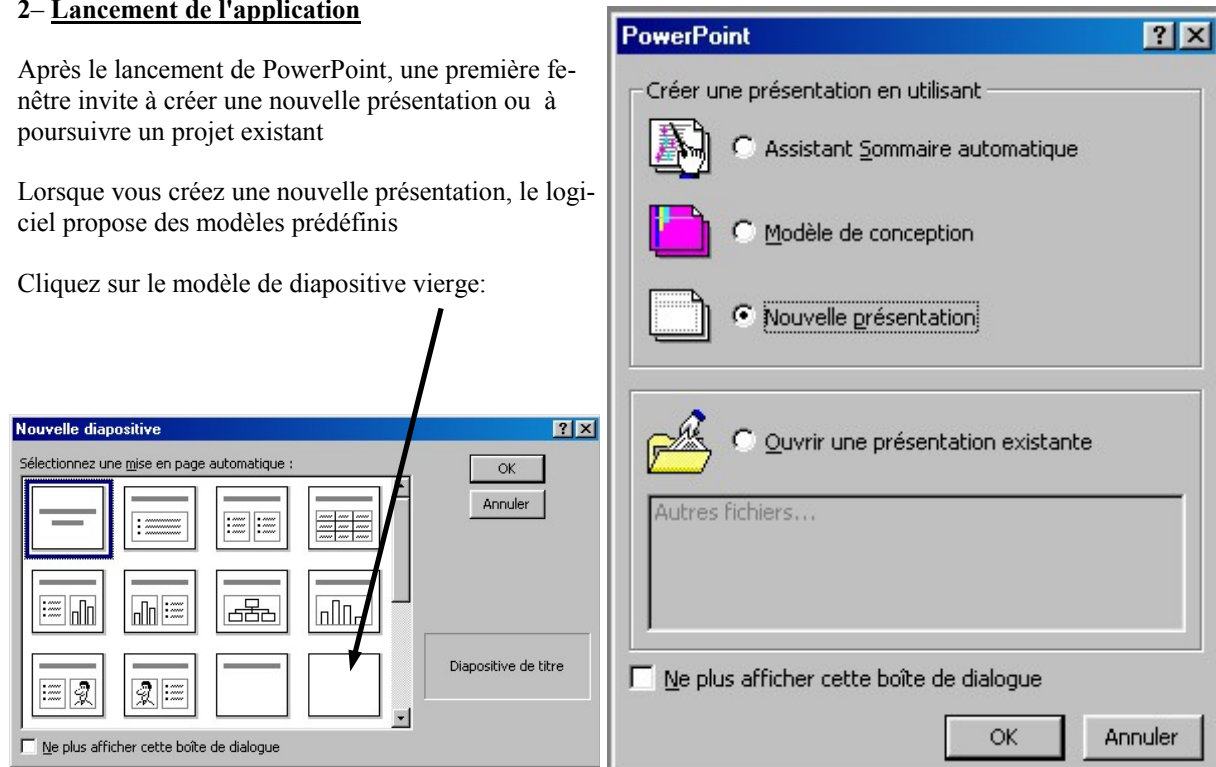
2– Lancement de l'application

Après le lancement de PowerPoint, une première fenêtre invite à créer une nouvelle présentation ou à poursuivre un projet existant

Lorsque vous créez une nouvelle présentation, le logiciel propose des modèles prédéfinis

Cliquez sur le modèle de diapositive vierge:

Nouvelle diapositive

Sélectionnez une mise en page automatique :

OK

Annuler

Diapositive de titre

Ne plus afficher cette boîte de dialogue

PowerPoint

Créer une présentation en utilisant

Assistant Sommaire automatique

Modèle de conception

Nouvelle présentation

Ouvrir une présentation existante

Autres fichiers...

Ne plus afficher cette boîte de dialogue

OK

Annuler